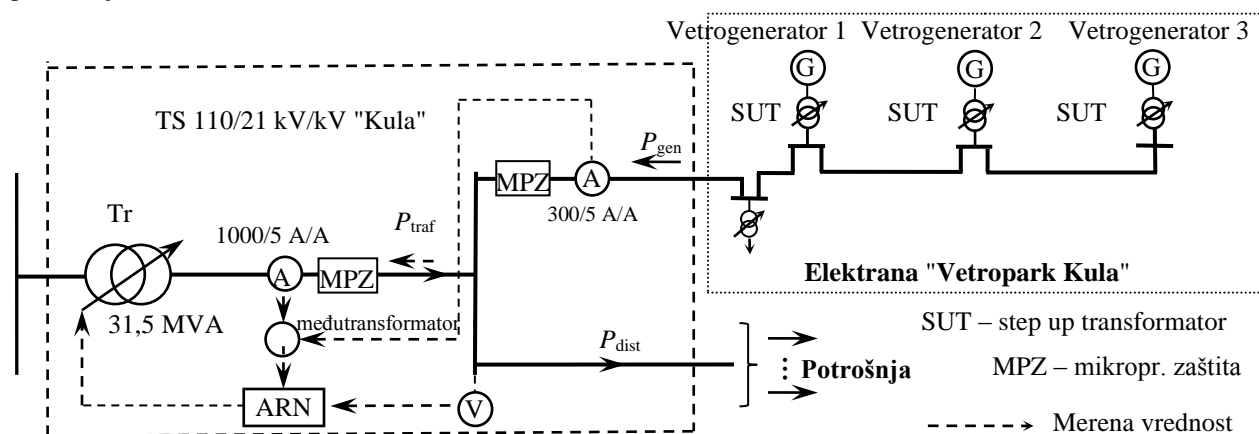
Vetrogenerator 1 Vetrogenerator 2 Vetrogenerator 3

G G G

SUT SUT SUT

TS 110/21 kV/kV "Kula"

$P_{\text{gen}}$

MPZ A

300/5 A/A

Tr

1000/5 A/A

$P_{\text{traf}}$

A MPZ

Elektrana "Vetropark Kula"

31,5 MVA

međutransformator

$P_{\text{dist}}$

SUT – step up transformator

Potrošnja

MPZ – mikropr. zaštita

ARN

V

Merena vrednost